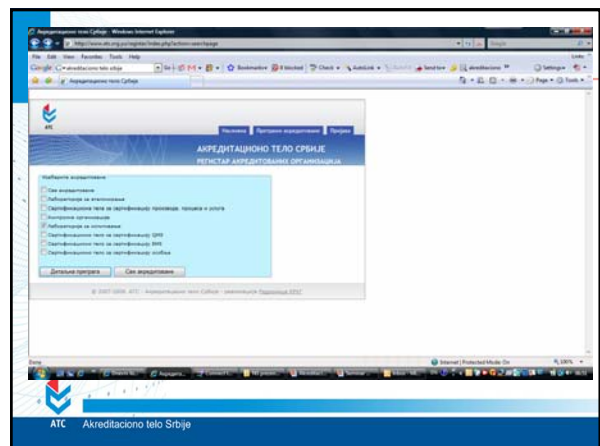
Акредитационо тело Србије - Windows Internet Explorer

http://www.ats.org.yu/register/index.php?action=user/page

File Edit View Favorites Tools Help

Google akreditaciono telo srbije

Акредитационо тело Србије

АТС

Насловна Програм акредитације Претрага

АКРЕДИТАЦИОНО ТЕЛО СРБИЈЕ

РЕГИСТАР АКРЕДИТОВАНИХ ОРГАНИЗАЦИЈА

Изаберите акредитацију

Све акредитације

Лабораторије за еталонирање

Сертификационо тело за сертификацију производа, процеса и услуга

Контролне организације

Лабораторије за испитивање

Сертификационо тело за сертификацију QMS

Сертификационо тело за сертификацију EMS

Сертификационо тело за сертификацију особља

Детаљна претрага Све акредитације

© 2007-2008. АТС - Акредитационо тело Србије - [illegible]

Done Internet | Protected Mode: On 100%

ATC Akreditaciono telo Srbije